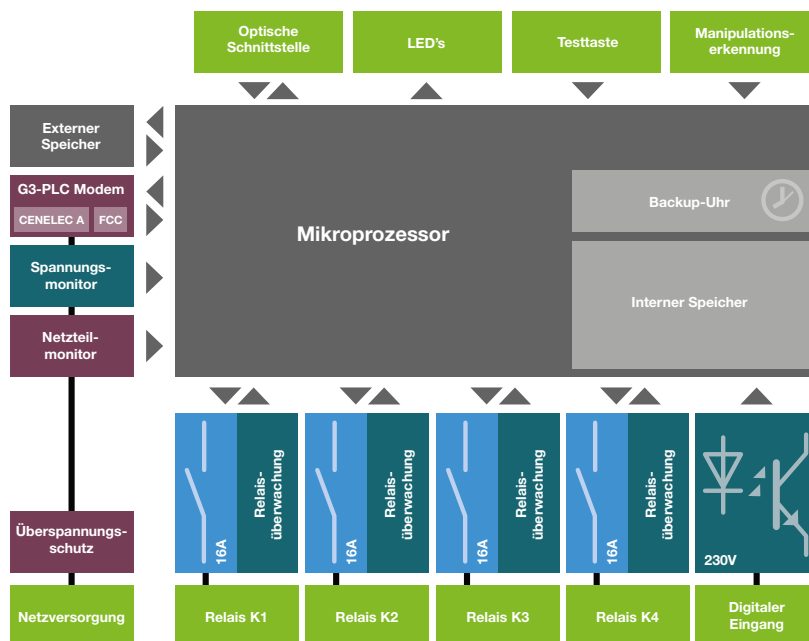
Optische Schnittstelle

LED’s

Testtaste

Manipulationserkennung

Externer Speicher

G3-PLC Modem

CENELEC A

FCC

Spannungsmonitor

Netzteilmonitor

Mikroprozessor

Backup-Uhr

Interner Speicher

16A

Relaisüberwachung

16A

Relaisüberwachung

16A

Relaisüberwachung

16A

Relaisüberwachung

230V

Überspannungsschutz

Netzversorgung

Relais K1

Relais K2

Relais K3

Relais K4

Digitaler Eingang